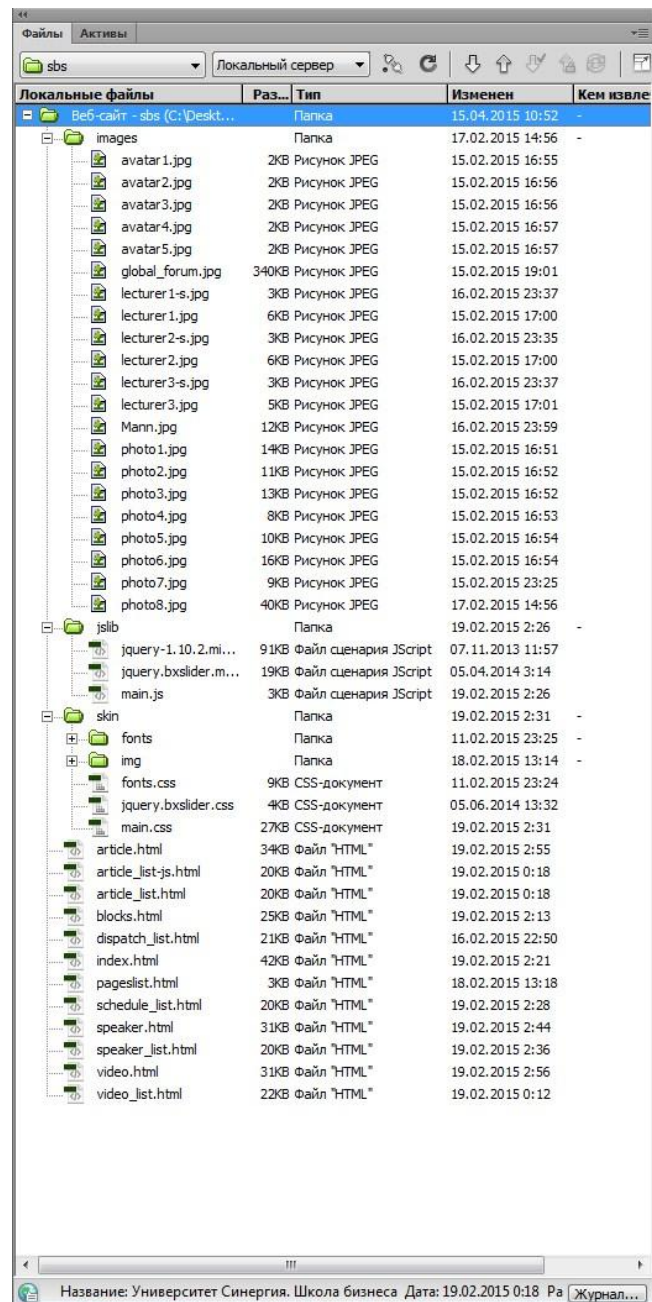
Файлы Активы

sbs Локальный сервер

| Локальные файлы | Раз... | Тип | Изменен | Кем извле |
|---|---|---|---|---|
| Веб-сайт - sbs (C:\Deskt... | | Папка | 15.04.2015 10:52 | - |
| images | | Папка | 17.02.2015 14:56 | - |
| avatar1.jpg | 2KB | Рисунок JPEG | 15.02.2015 16:55 | |
| avatar2.jpg | 2KB | Рисунок JPEG | 15.02.2015 16:56 | |
| avatar3.jpg | 2KB | Рисунок JPEG | 15.02.2015 16:56 | |
| avatar4.jpg | 2KB | Рисунок JPEG | 15.02.2015 16:57 | |
| avatar5.jpg | 2KB | Рисунок JPEG | 15.02.2015 16:57 | |
| global_forum.jpg | 340KB | Рисунок JPEG | 15.02.2015 19:01 | |
| lecturer1-s.jpg | 3KB | Рисунок JPEG | 16.02.2015 23:37 | |
| lecturer1.jpg | 6KB | Рисунок JPEG | 15.02.2015 17:00 | |
| lecturer2-s.jpg | 3KB | Рисунок JPEG | 16.02.2015 23:35 | |
| lecturer2.jpg | 6KB | Рисунок JPEG | 15.02.2015 17:00 | |
| lecturer3-s.jpg | 3KB | Рисунок JPEG | 16.02.2015 23:37 | |
| lecturer3.jpg | 5KB | Рисунок JPEG | 15.02.2015 17:01 | |
| Mann.jpg | 12KB | Рисунок JPEG | 16.02.2015 23:59 | |
| photo1.jpg | 14KB | Рисунок JPEG | 15.02.2015 16:51 | |
| photo2.jpg | 11KB | Рисунок JPEG | 15.02.2015 16:52 | |
| photo3.jpg | 13KB | Рисунок JPEG | 15.02.2015 16:52 | |
| photo4.jpg | 8KB | Рисунок JPEG | 15.02.2015 16:53 | |
| photo5.jpg | 10KB | Рисунок JPEG | 15.02.2015 16:54 | |
| photo6.jpg | 16KB | Рисунок JPEG | 15.02.2015 16:54 | |
| photo7.jpg | 9KB | Рисунок JPEG | 15.02.2015 23:25 | |
| photo8.jpg | 40KB | Рисунок JPEG | 17.02.2015 14:56 | |
| jslib | | Папка | 19.02.2015 2:26 | - |
| jquery-1.10.2.mi... | 91KB | Файл сценария JScript | 07.11.2013 11:57 | |
| jquery.bxslider.m... | 19KB | Файл сценария JScript | 05.04.2014 3:14 | |
| main.js | 3KB | Файл сценария JScript | 19.02.2015 2:26 | |
| skin | | Папка | 19.02.2015 2:31 | - |
| fonts | | Папка | 11.02.2015 23:25 | - |
| img | | Папка | 18.02.2015 13:14 | - |
| fonts.css | 9KB | CSS-документ | 11.02.2015 23:24 | |
| jquery.bxslider.css | 4KB | CSS-документ | 05.06.2014 13:32 | |
| main.css | 27KB | CSS-документ | 19.02.2015 2:31 | |
| article.html | 34KB | Файл "HTML" | 19.02.2015 2:55 | |
| article_list-js.html | 20KB | Файл "HTML" | 19.02.2015 0:18 | |
| article_list.html | 20KB | Файл "HTML" | 19.02.2015 0:18 | |
| blocks.html | 25KB | Файл "HTML" | 19.02.2015 2:13 | |
| dispatch_list.html | 21KB | Файл "HTML" | 16.02.2015 22:50 | |
| index.html | 42KB | Файл "HTML" | 19.02.2015 2:21 | |
| pageslist.html | 3KB | Файл "HTML" | 18.02.2015 13:18 | |
| schedule_list.html | 20KB | Файл "HTML" | 19.02.2015 2:28 | |
| speaker.html | 31KB | Файл "HTML" | 19.02.2015 2:44 | |
| speaker_list.html | 20KB | Файл "HTML" | 19.02.2015 2:36 | |
| video.html | 31KB | Файл "HTML" | 19.02.2015 2:56 | |
| video_list.html | 22KB | Файл "HTML" | 19.02.2015 0:12 | |

Название: Университет Синергия. Школа бизнеса Дата: 19.02.2015 0:18 Ра Журнал...